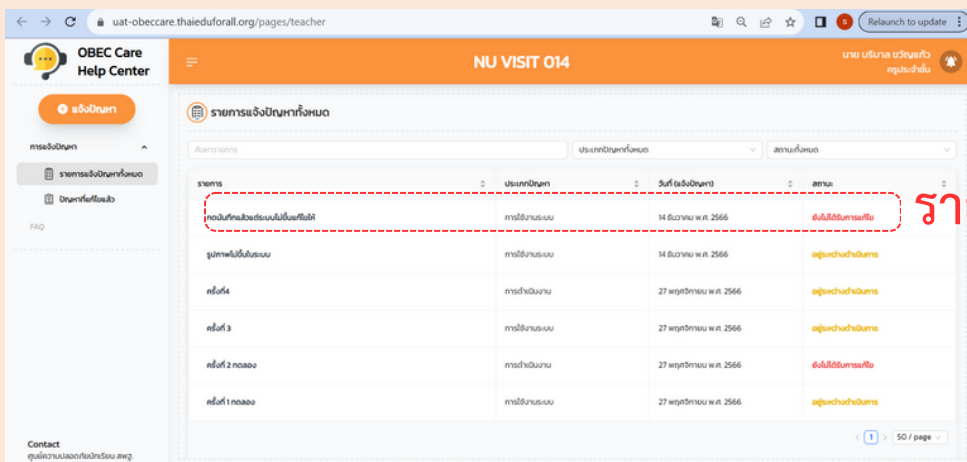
uat-obeccare.thaieduforall.org/pages/teacher

Relaunch to update

OBEC Care Help Center

NU VISIT 014

นาย บริบาล ขวัญแก้ว
ครูประจำชั้น

แจ้งปัญหา

การแจ้งปัญหา

รายการแจ้งปัญหาทั้งหมด

ปัญหาที่แก้ไขแล้ว

FAQ

รายการแจ้งปัญหาทั้งหมด

ค้นหารายการ

ประเภทปัญหาทั้งหมด

สถานะทั้งหมด

| รายการ | ประเภทปัญหา | วันที่ (แจ้งปัญหา) | สถานะ |
|---|---|---|---|
| กดบันทึกแล้วแต่ระบบไม่ขึ้นแก้ไขให้ | การใช้งานระบบ | 14 ธันวาคม พ.ศ. 2566 | ยังไม่ได้รับการแก้ไข |
| รูปภาพไม่ขึ้นในระบบ | การใช้งานระบบ | 14 ธันวาคม พ.ศ. 2566 | อยู่ระหว่างดำเนินการ |
| ครั้งที่4 | การดำเนินงาน | 27 พฤศจิกายน พ.ศ. 2566 | อยู่ระหว่างดำเนินการ |
| ครั้งที่ 3 | การใช้งานระบบ | 27 พฤศจิกายน พ.ศ. 2566 | อยู่ระหว่างดำเนินการ |
| ครั้งที่ 2 ทดลอง | การดำเนินงาน | 27 พฤศจิกายน พ.ศ. 2566 | ยังไม่ได้รับการแก้ไข |
| ครั้งที่ 1 ทดลอง | การใช้งานระบบ | 27 พฤศจิกายน พ.ศ. 2566 | อยู่ระหว่างดำเนินการ |

รา

1

50 / page

Contact
ศูนย์ความปลอดภัยนักเรียน สพฐ.